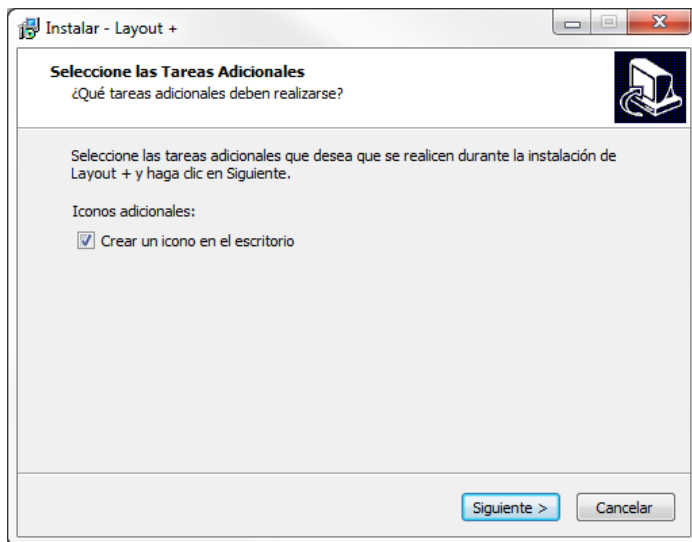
Instalar - Layout +

Seleccione las Tareas Adicionales
¿Qué tareas adicionales deben realizarse?

Seleccione las tareas adicionales que desea que se realicen durante la instalación de Layout + y haga clic en Siguiente.

Iconos adicionales:

Crear un icono en el escritorio

Siguiente >
Cancelar